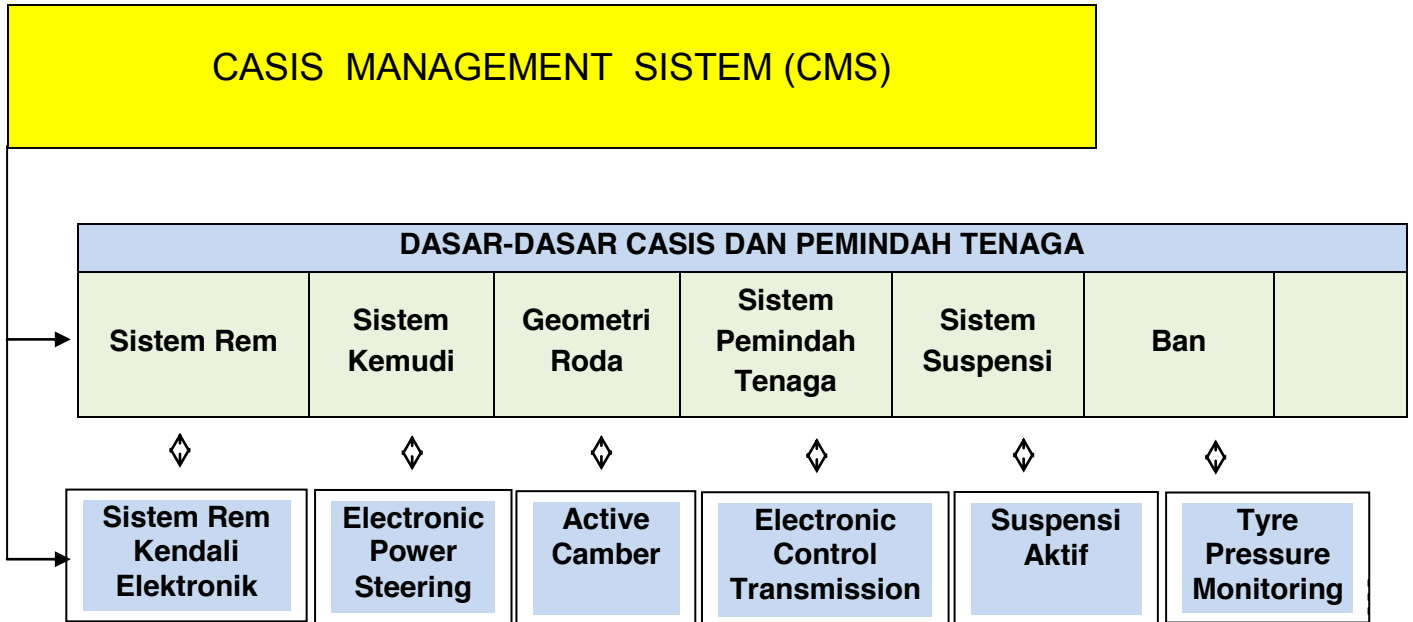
CASIS MANAGEMENT SISTEM (CMS)

| DASAR-DASAR CASIS DAN PEMINDAH TENAGA | | | | | | |
|---|---|---|---|---|---|---|
| Sistem Rem | Sistem Kemudi | Geometri Roda | Sistem Pemindah Tenaga | Sistem Suspensi | Ban | |

Sistem Rem Kendali Elektronik

Electronic Power Steering

Active Camber

Electronic Control Transmission

Suspensi Aktif

Tyre Pressure Monitoring